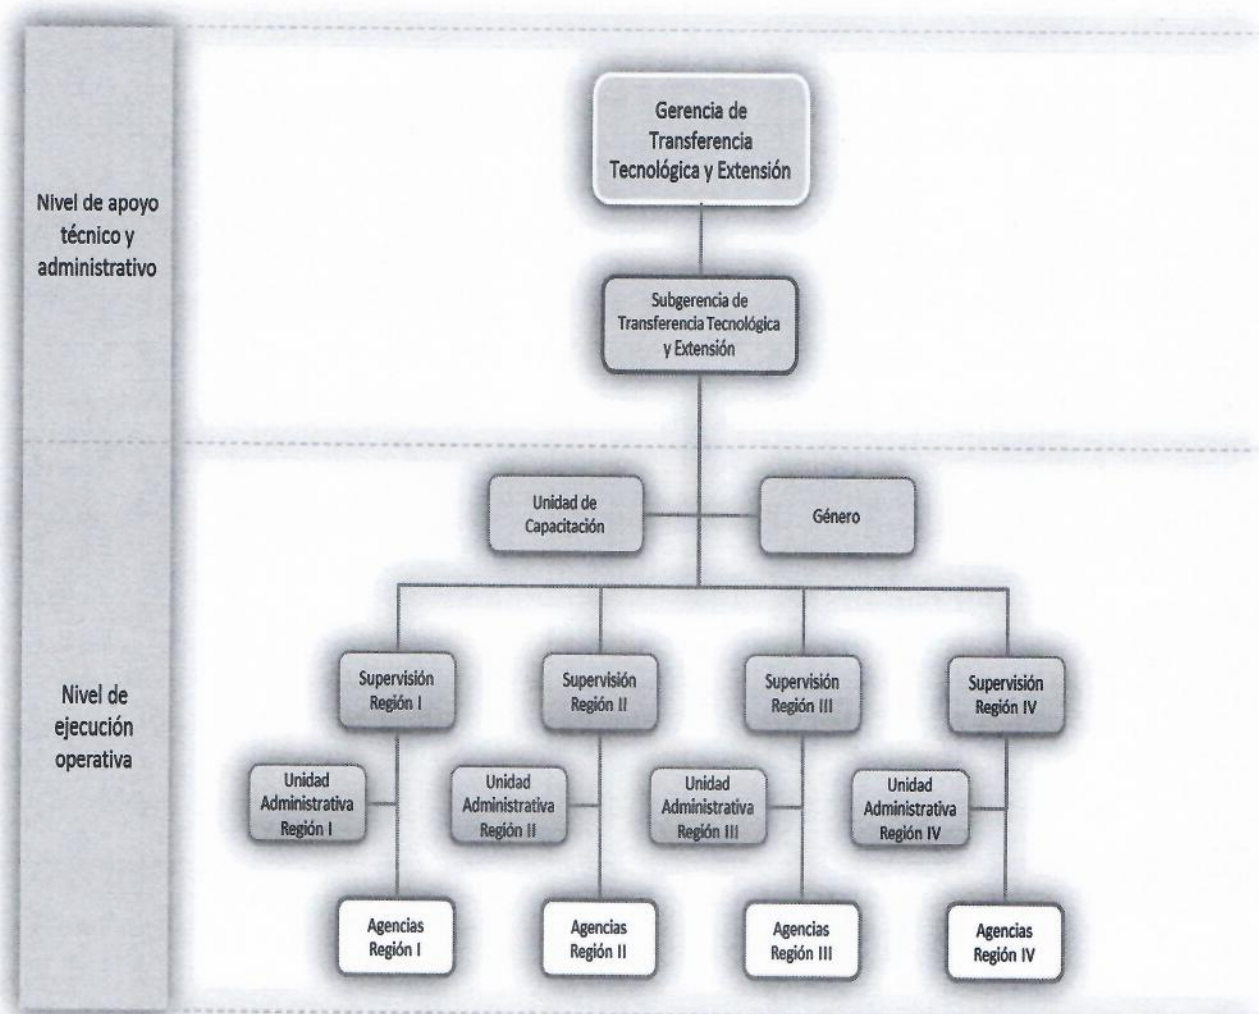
Nivel de apoyo técnico y administrativo

Gerencia de Transferencia Tecnológica y Extensión

Subgerencia de Transferencia Tecnológica y Extensión

Nivel de ejecución operativa

Unidad de Capacitación

Género

Supervisión Región I

Supervisión Región II

Supervisión Región III

Supervisión Región IV

Unidad Administrativa Región I

Unidad Administrativa Región II

Unidad Administrativa Región III

Unidad Administrativa Región IV

Agencias Región I

Agencias Región II

Agencias Región III

Agencias Región IV